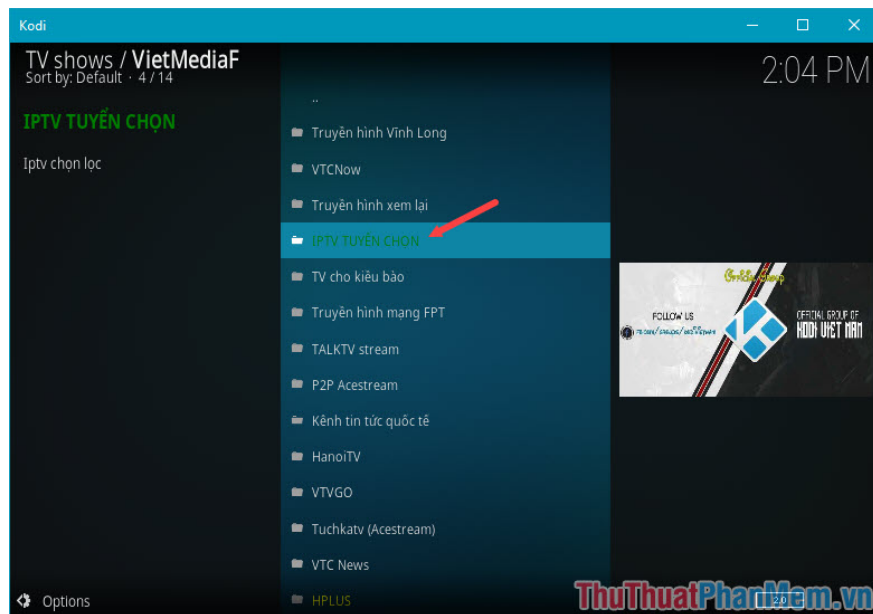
Kodi

TV shows / VietMediaF
Sort by: Default · 4 / 14

2:04 PM

IPTV TUYỂN CHỌN

Iptv chọn lọc

..
Truyền hình Vĩnh Long
VTCNow
Truyền hình xem lại
IPTV TUYỂN CHỌN
TV cho kiều bào
Truyền hình mạng FPT
TALKTV stream
P2P Acestream
Kênh tin tức quốc tế
HanoiTV
VTVGO
Tuchkatv (Acestream)
VTC News
HPLUS

FOLLOW US
OFFICIAL GROUP OF
KODI VIET NAM

Options

ThuThuatPhanMem.vn